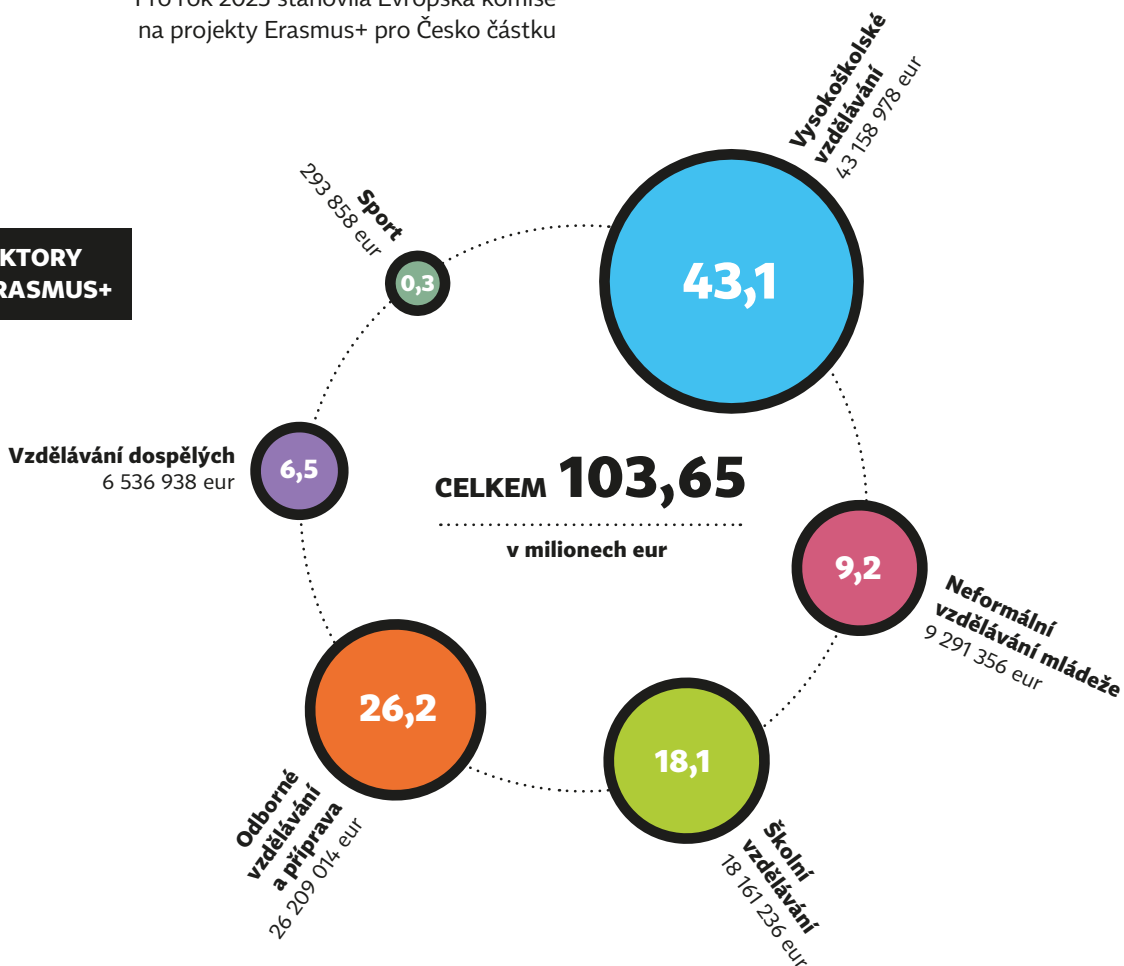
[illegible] stanovila Evropská komise na projekty Erasmus+ pro Česko částku

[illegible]KTORY
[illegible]RASMUS+

Sport
293 858 eur

0,3

Vysokoškolské vzdělávání
43 158 978 eur

43,1

Vzdělávání dospělých
6 536 938 eur

6,5

CELKEM 103,65
v milionech eur

9,2

Neformální vzdělávání mládeže
9 291 356 eur

26,2

Odborné vzdělávání a příprava
26 209 014 eur

18,1

Školní vzdělávání
18 161 236 eur